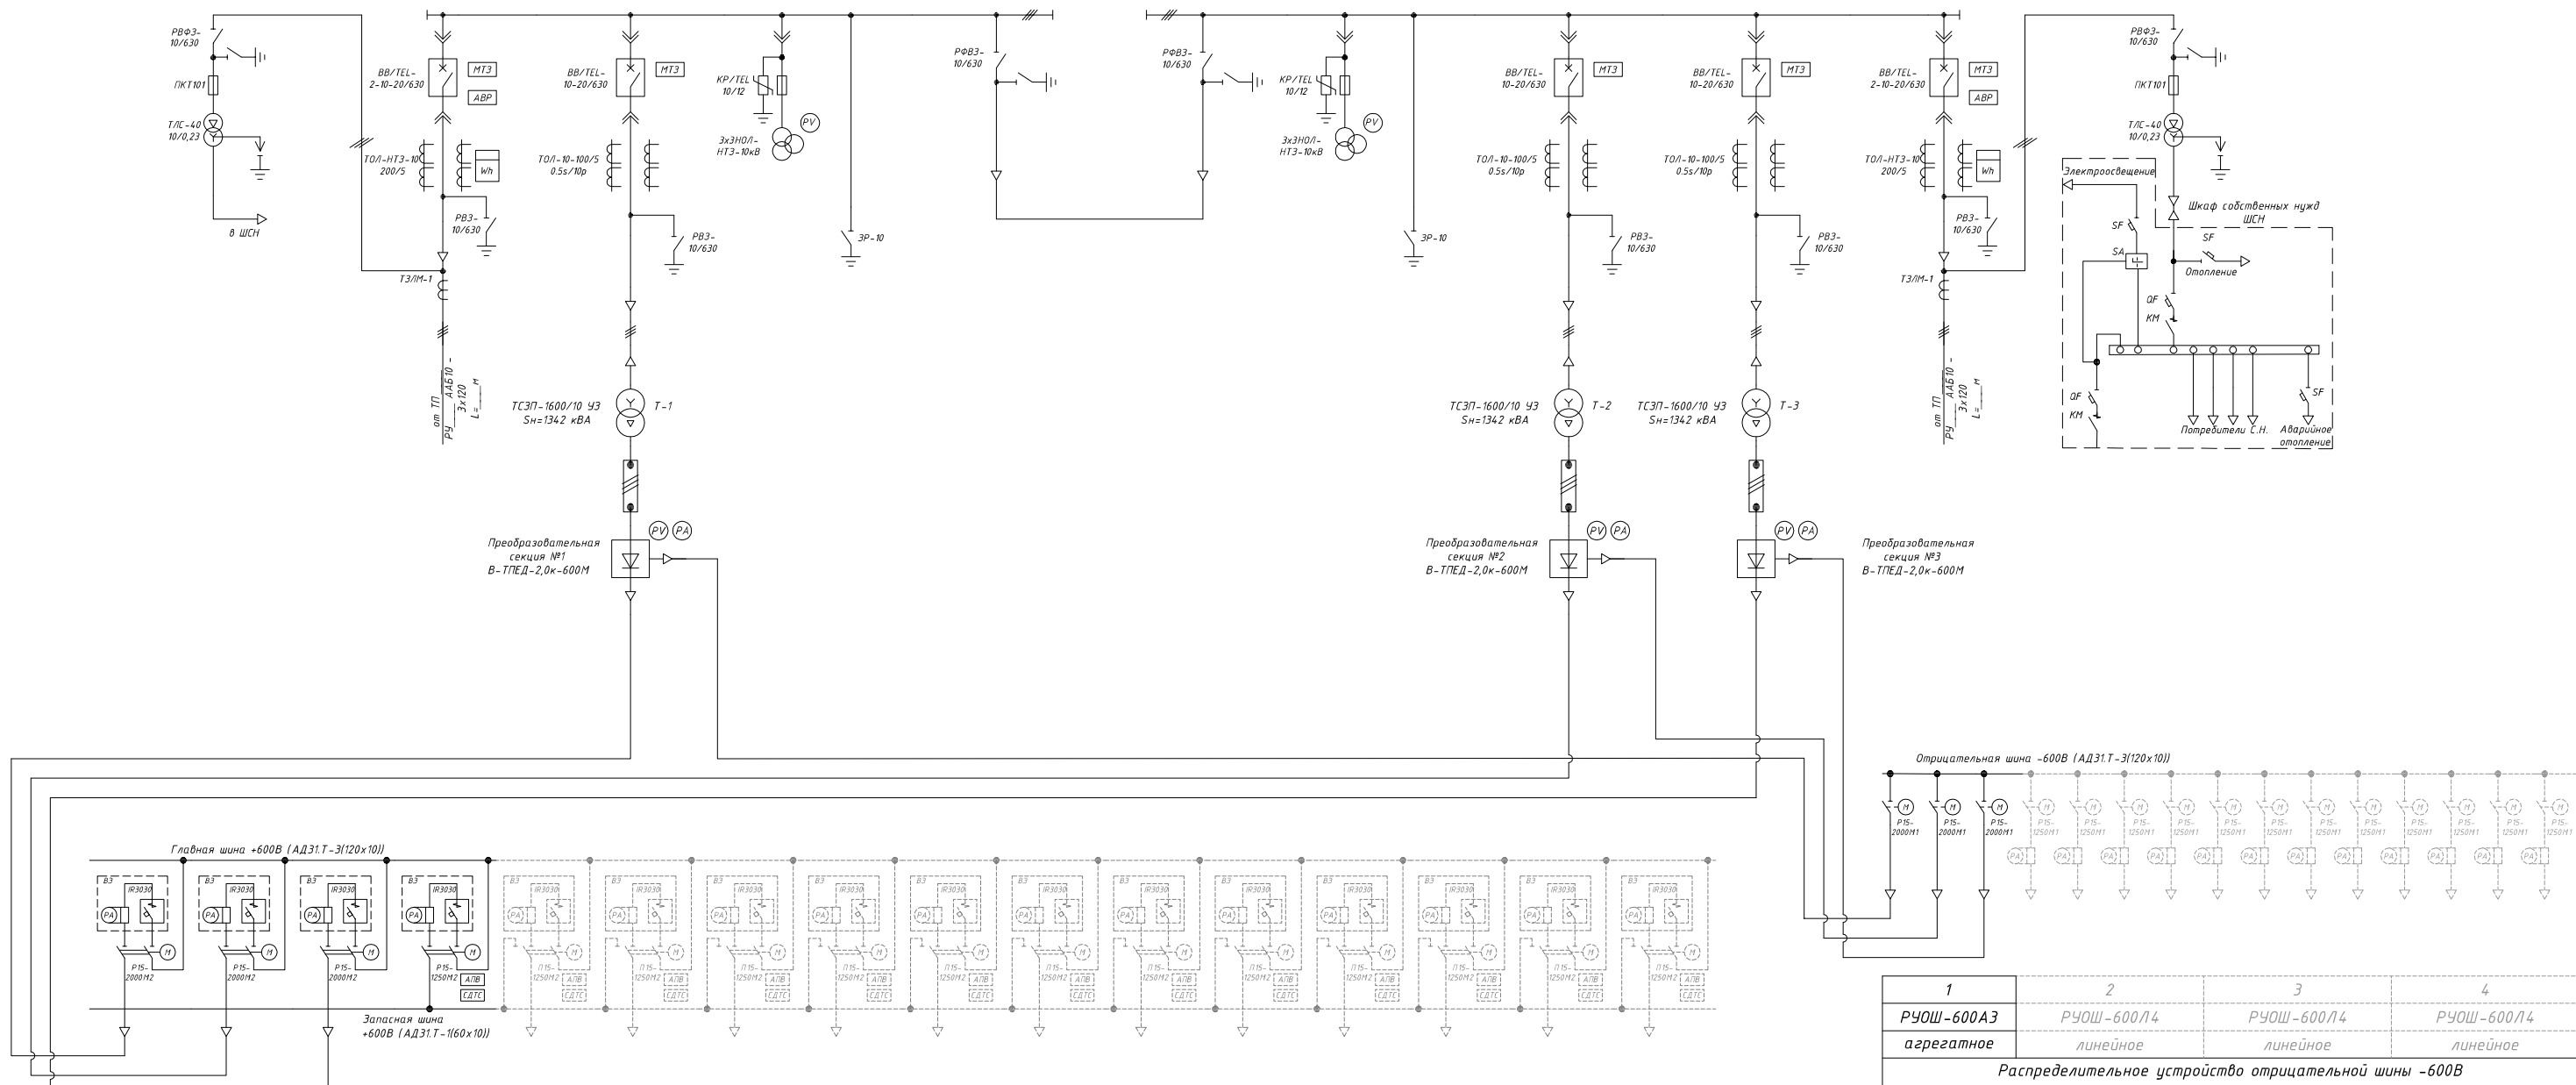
РВФЗ-10/630
ПКТ101
ТЛС-40 10/0,23
в ШСН
ВВ/TEL-2-10-20/630
МТЗ
АВР
ТОЛ-НТЗ-10 200/5
Wh
РВЗ-10/630
ТЗЛМ-1
от ТП РУ ААБ10-3х120 L=___м
ВВ/TEL-10-20/630
МТЗ
ТОЛ-10-100/5 0.5s/10р
РВЗ-10/630
ТСЗП-1600/10 УЗ Sн=1342 кВА
Т-1
КР/TEL 10/12
PV
3хЗНОЛ-НТЗ-10кВ
ЗР-10
РФВЗ-10/630
РФВЗ-10/630
КР/TEL 10/12
PV
3хЗНОЛ-НТЗ-10кВ
ЗР-10
ВВ/TEL-10-20/630
МТЗ
ТОЛ-10-100/5 0.5s/10р
РВЗ-10/630
ТСЗП-1600/10 УЗ Sн=1342 кВА
Т-2
ВВ/TEL-10-20/630
МТЗ
ТОЛ-10-100/5 0.5s/10р
РВЗ-10/630
ТСЗП-1600/10 УЗ Sн=1342 кВА
Т-3
ВВ/TEL-2-10-20/630
МТЗ
АВР
ТОЛ-НТЗ-10 200/5
Wh
РВЗ-10/630
ТЗЛМ-1
от ТП РУ ААБ10-3х120 L=___м
РВФЗ-10/630
ПКТ101
ТЛС-40 10/0,23
Электроосвещение
SF
SA
Шкаф собственных нужд ШСН
SF
Отопление
QF
КМ
QF
КМ
SF
Потребители С.Н.
Аварийное отопление
PV PA
Преобразовательная секция №1 В-ТПЕД-2,0к-600М
PV PA
Преобразовательная секция №2 В-ТПЕД-2,0к-600М
PV PA
Преобразовательная секция №3 В-ТПЕД-2,0к-600М
Отрицательная шина -600В (АД31.Т-3(120х10))
Р15-2000М1
Р15-2000М1
Р15-2000М1
Р15-1250М1
Главная шина +600В (АД31.Т-3(120х10))
ВЗ IR3030 PA M
Р15-2000М2
Р15-2000М2
Р15-2000М2
Р15-1250М2
АПВ
СДТС
Запасная шина +600В (АД31.Т-1(60х10))
П15-1250М2
| 1 | 2 | 3 | 4 |
|---|---|---|---|
| РУОШ-600А3 | РУОШ-600Л4 | РУОШ-600Л4 | РУОШ-600Л4 |
| агрегатное | линейное | линейное | линейное |
Распределительное устройство отрицательной шины -600В